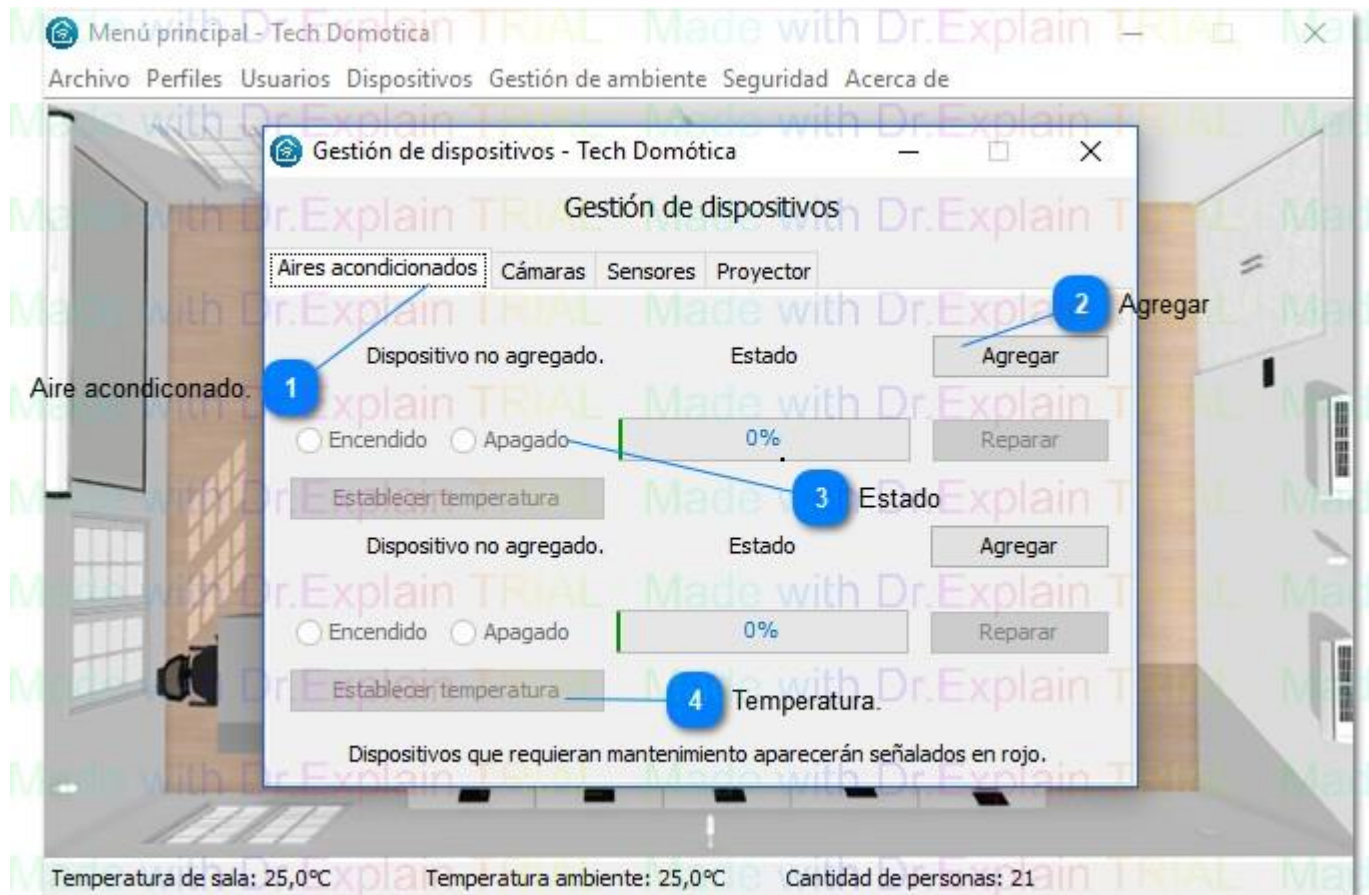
Menú principal - Tech Domotica

Archivo Perfiles Usuarios Dispositivos Gestión de ambiente Seguridad Acerca de

Gestión de dispositivos - Tech Domótica

Gestión de dispositivos

Aires acondicionados | Cámaras | Sensores | Proyector

2 Agregar

Dispositivo no agregado. Estado Agregar

1 Aire acondiconado.

Encendido Apagado 0% Reparar

Establecer temperatura

3 Estado

Dispositivo no agregado. Estado Agregar

Encendido Apagado 0% Reparar

Establecer temperatura

4 Temperatura.

Dispositivos que requieran mantenimiento aparecerán señalados en rojo.

Temperatura de sala: 25,0°C Temperatura ambiente: 25,0°C Cantidad de personas: 21

Made with Dr.Explain TRIAL